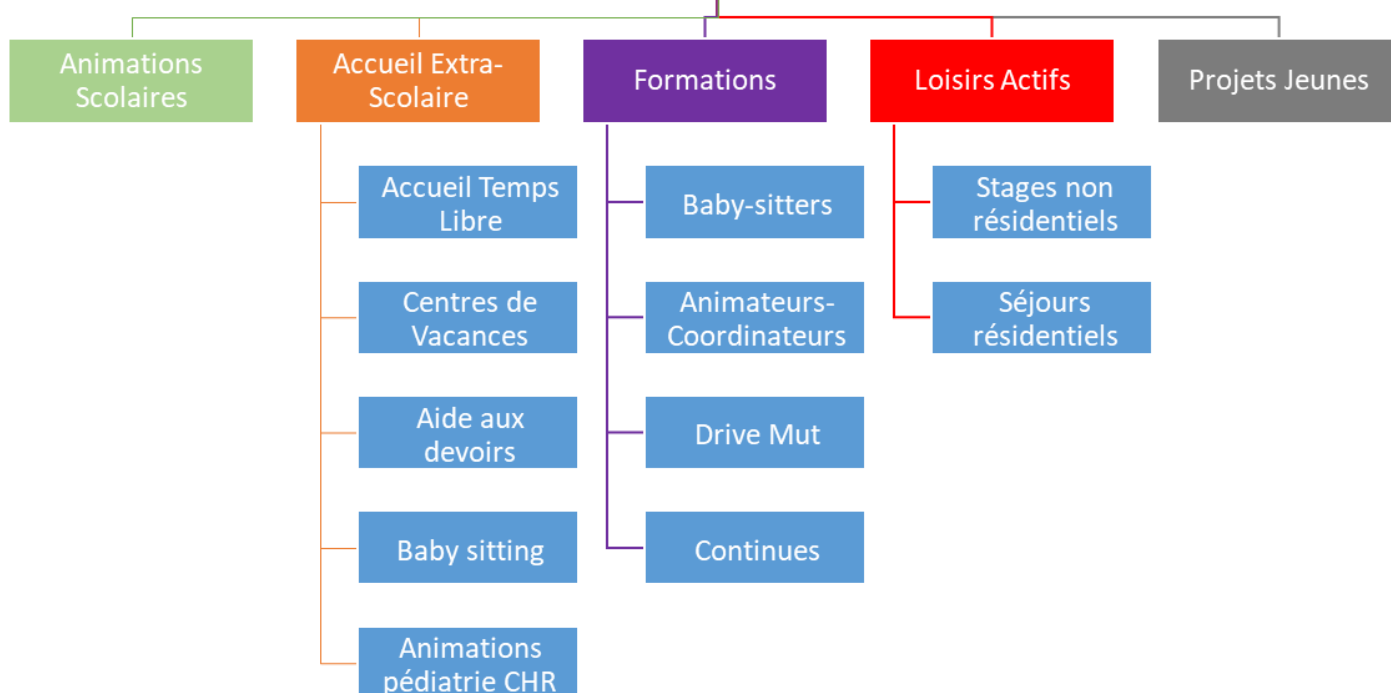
Animations Scolaires

Accueil Extra-Scolaire

Accueil Temps Libre

Centres de Vacances

Aide aux devoirs

Baby sitting

Animations pédiatrie CHR

Formations

Baby-sitters

Animateurs-Coordinateurs

Drive Mut

Continues

Loisirs Actifs

Stages non résidentiels

Séjours résidentiels

Projets Jeunes